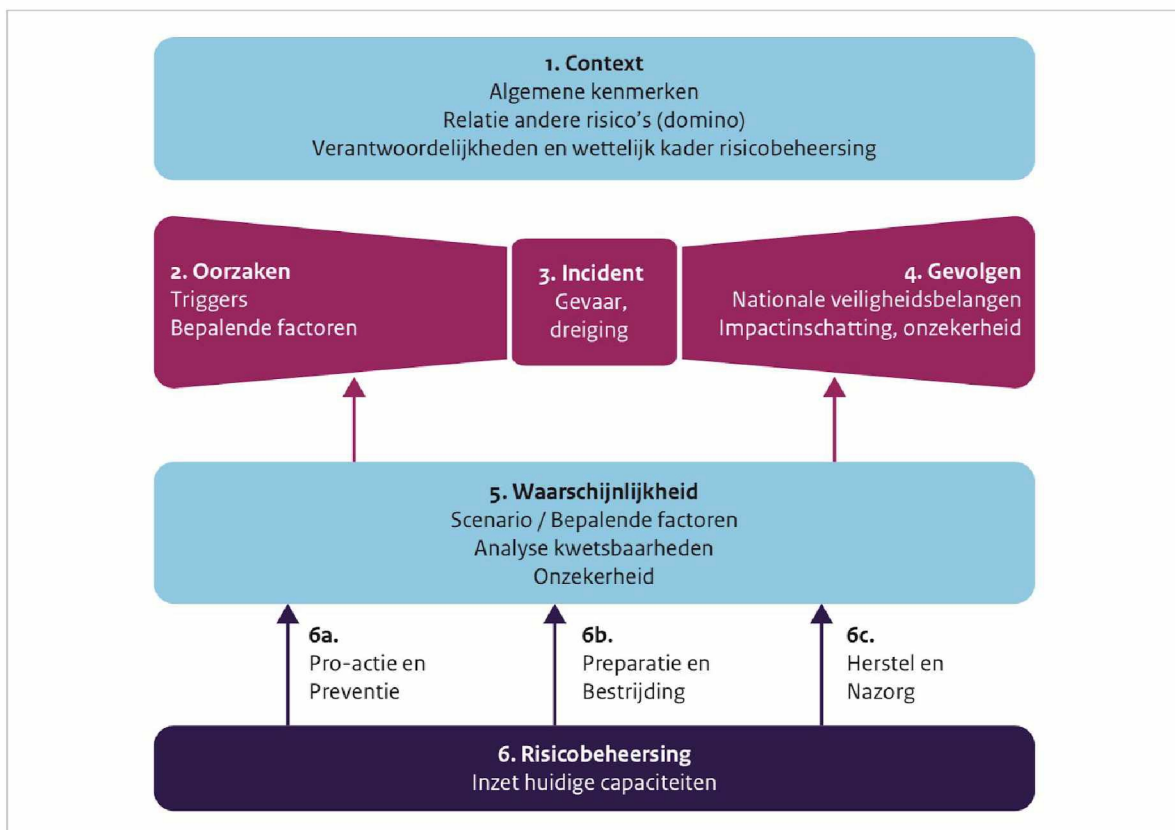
1. Context
Algemene kenmerken
Relatie andere risico's (domino)
Verantwoordelijkheden en wettelijk kader risicobeheersing

2. Oorzaken
Triggers
Bepalende factoren

3. Incident
Gevaar, dreiging

4. Gevolgen
Nationale veiligheidsbelangen
Impactinschatting, onzekerheid

5. Waarschijnlijkheid
Scenario / Bepalende factoren
Analyse kwetsbaarheden
Onzekerheid

6a.
Pro-actie en Preventie

6b.
Preparatie en Bestrijding

6c.
Herstel en Nazorg

6. Risicobeheersing
Inzet huidige capaciteiten